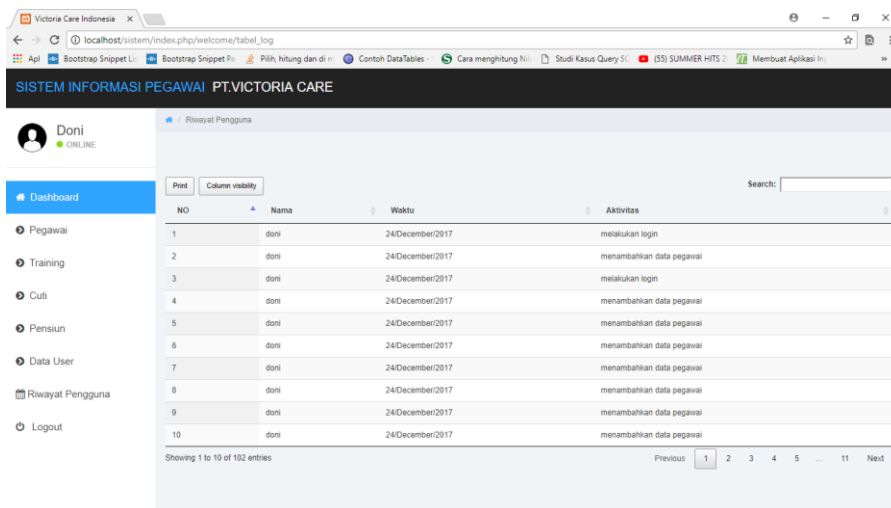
Victoria Care Indonesia ×

localhost/sistem/index.php/welcome/tabel_log

Apl Bootstrap Snippet Li: Bootstrap Snippet Pa: Pilih, hitung dan di m Contoh DataTables - Cara menghitung Nil: Studi Kasus Query SC (55) SUMMER HITS 2 Membuat Aplikasi In »

SISTEM INFORMASI PEGAWAI PT.VICTORIA CARE

Doni
ONLINE

Dashboard
Pegawai
Training
Cuti
Pensiun
Data User
Riwayat Pengguna
Logout

Riwayat Pengguna

Print Column visibility

Search:

| NO | Nama | Waktu | Aktivitas |
|---|---|---|---|
| 1 | doni | 24/December/2017 | melakukan login |
| 2 | doni | 24/December/2017 | menambahkan data pegawai |
| 3 | doni | 24/December/2017 | melakukan login |
| 4 | doni | 24/December/2017 | menambahkan data pegawai |
| 5 | doni | 24/December/2017 | menambahkan data pegawai |
| 6 | doni | 24/December/2017 | menambahkan data pegawai |
| 7 | doni | 24/December/2017 | menambahkan data pegawai |
| 8 | doni | 24/December/2017 | menambahkan data pegawai |
| 9 | doni | 24/December/2017 | menambahkan data pegawai |
| 10 | doni | 24/December/2017 | menambahkan data pegawai |

Showing 1 to 10 of 102 entries

Previous 1 2 3 4 5 ... 11 Next